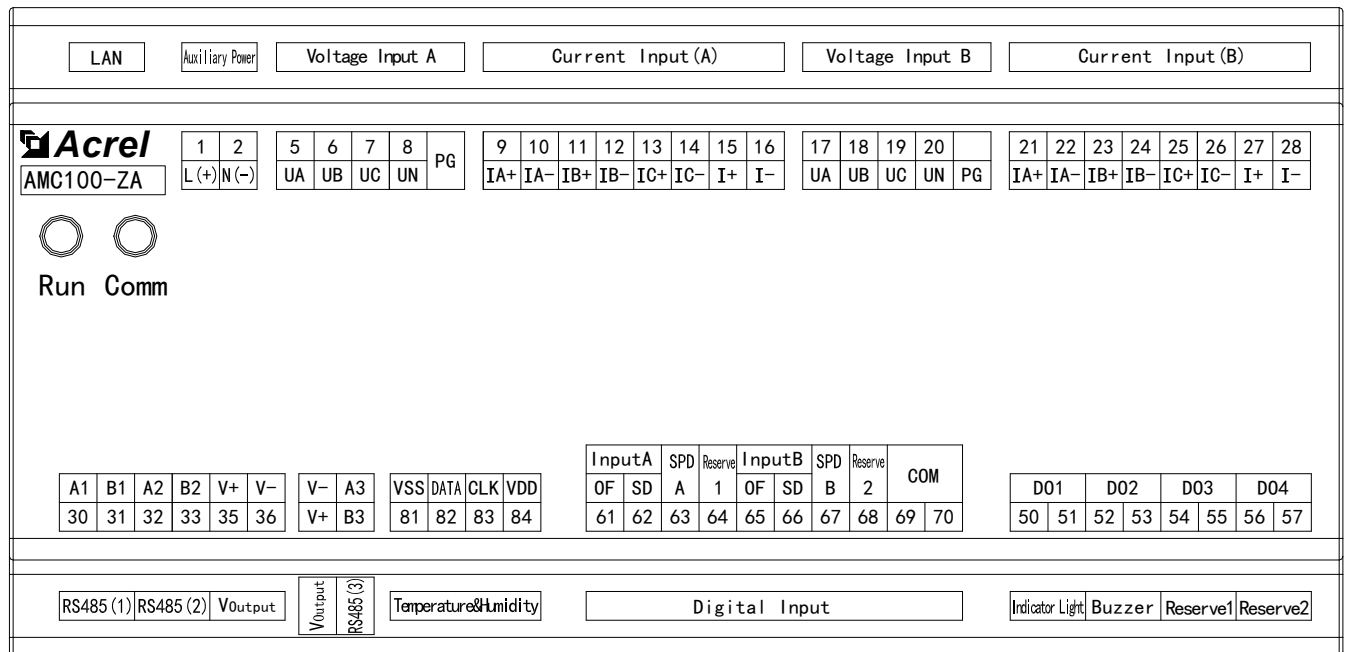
LAN | Auxiliary Power | Voltage Input A | Current Input(A) | Voltage Input B | Current Input(B)

Acrel
AMC100-ZA

| 1 | 2 |
|---|---|
| L(+) | N(-) |

| 5 | 6 | 7 | 8 | PG |
|---|---|---|---|---|
| UA | UB | UC | UN | |

| 9 | 10 | 11 | 12 | 13 | 14 | 15 | 16 |
|---|---|---|---|---|---|---|---|
| IA+ | IA- | IB+ | IB- | IC+ | IC- | I+ | I- |

| 17 | 18 | 19 | 20 | |
|---|---|---|---|---|
| UA | UB | UC | UN | PG |

| 21 | 22 | 23 | 24 | 25 | 26 | 27 | 28 |
|---|---|---|---|---|---|---|---|
| IA+ | IA- | IB+ | IB- | IC+ | IC- | I+ | I- |

Run Comm

| A1 | B1 | A2 | B2 | V+ | V- |
|---|---|---|---|---|---|
| 30 | 31 | 32 | 33 | 35 | 36 |

| V- | A3 |
|---|---|
| V+ | B3 |

| VSS | DATA | CLK | VDD |
|---|---|---|---|
| 81 | 82 | 83 | 84 |

| InputA | | SPD | Reserve | InputB | | SPD | Reserve | COM | |
|---|---|---|---|---|---|---|---|---|---|
| OF | SD | A | 1 | OF | SD | B | 2 | | |
| 61 | 62 | 63 | 64 | 65 | 66 | 67 | 68 | 69 | 70 |

| DO1 | | DO2 | | DO3 | | DO4 | |
|---|---|---|---|---|---|---|---|
| 50 | 51 | 52 | 53 | 54 | 55 | 56 | 57 |

RS485(1) | RS485(2) | Voutput | Voutput | RS485(3) | Temperature&Humidity | Digital Input | Indicator Light | Buzzer | Reserve1 | Reserve2